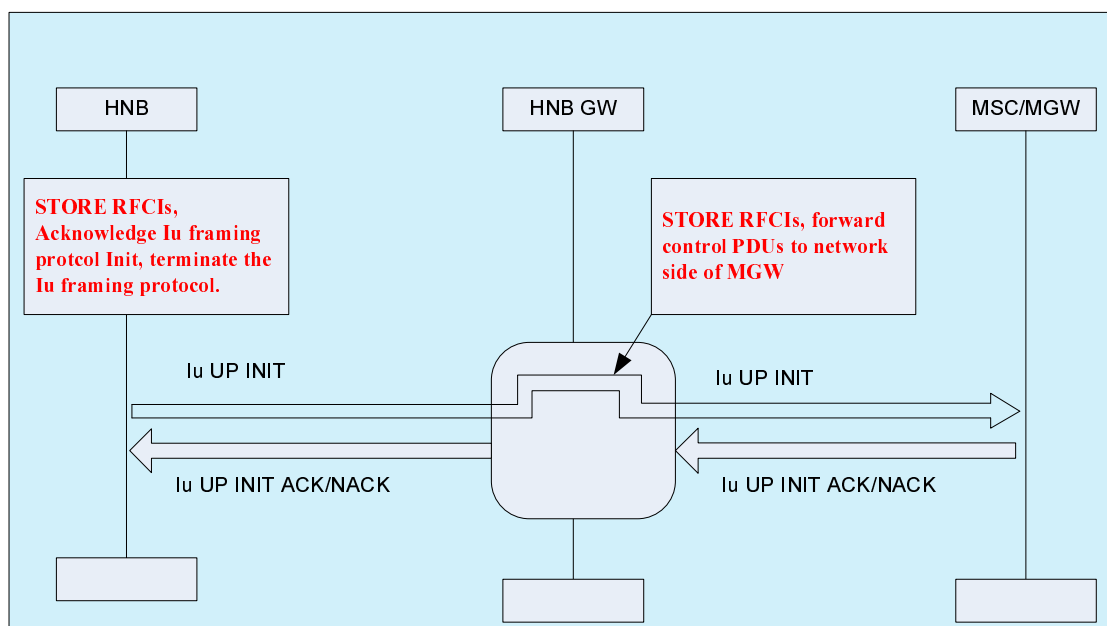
HNB

HNB GW

MSC/MGW

STORE RFCIs, Acknowledge Iu framing protcol Init, terminate the Iu framing protocol.

STORE RFCIs, forward control PDUs to network side of MGW

Iu UP INIT

Iu UP INIT

Iu UP INIT ACK/NACK

Iu UP INIT ACK/NACK